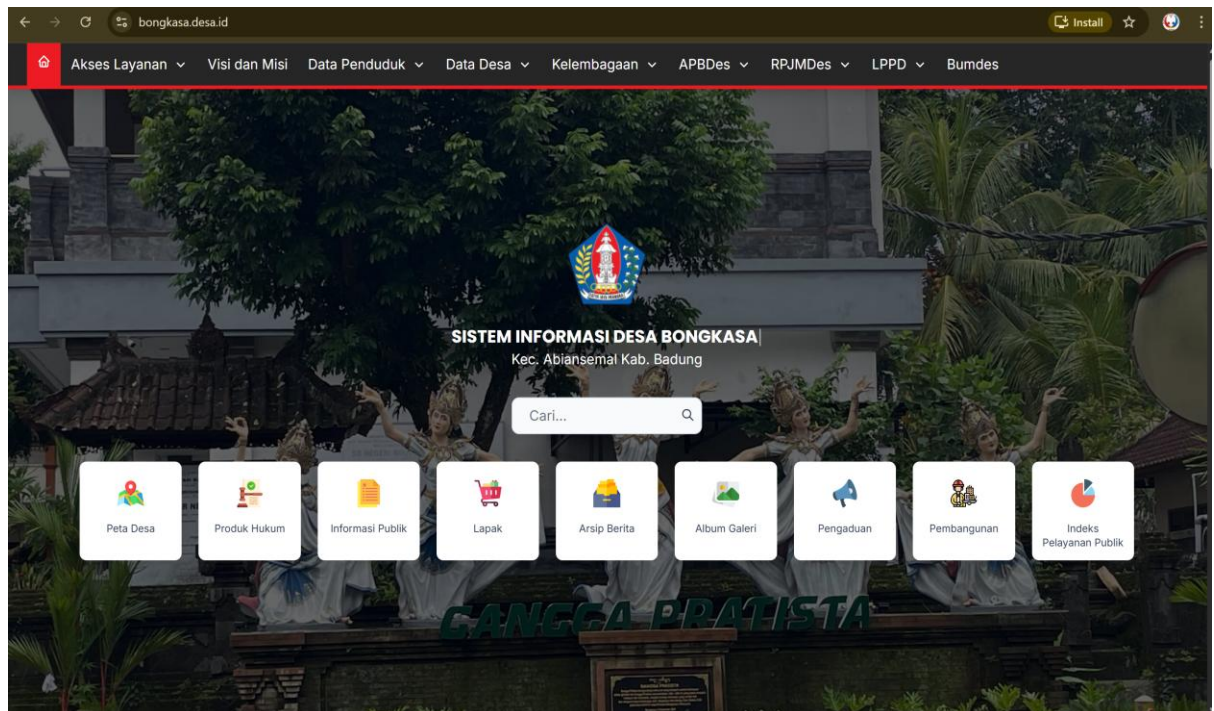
bongkasa.desa.id

Install

Akses Layanan ⌄ Visi dan Misi Data Penduduk ⌄ Data Desa ⌄ Kelembagaan ⌄ APBDes ⌄ RPJMDes ⌄ LPPD ⌄ Bumdes

SISTEM INFORMASI DESA BONGKASA

Kec. Abiansemal Kab. Badung

Cari...

Peta Desa

Produk Hukum

Informasi Publik

Lapak

Arsip Berita

Album Galeri

Pengaduan

Pembangunan

Indeks Pelayanan Publik

GANGGA PRATISTA